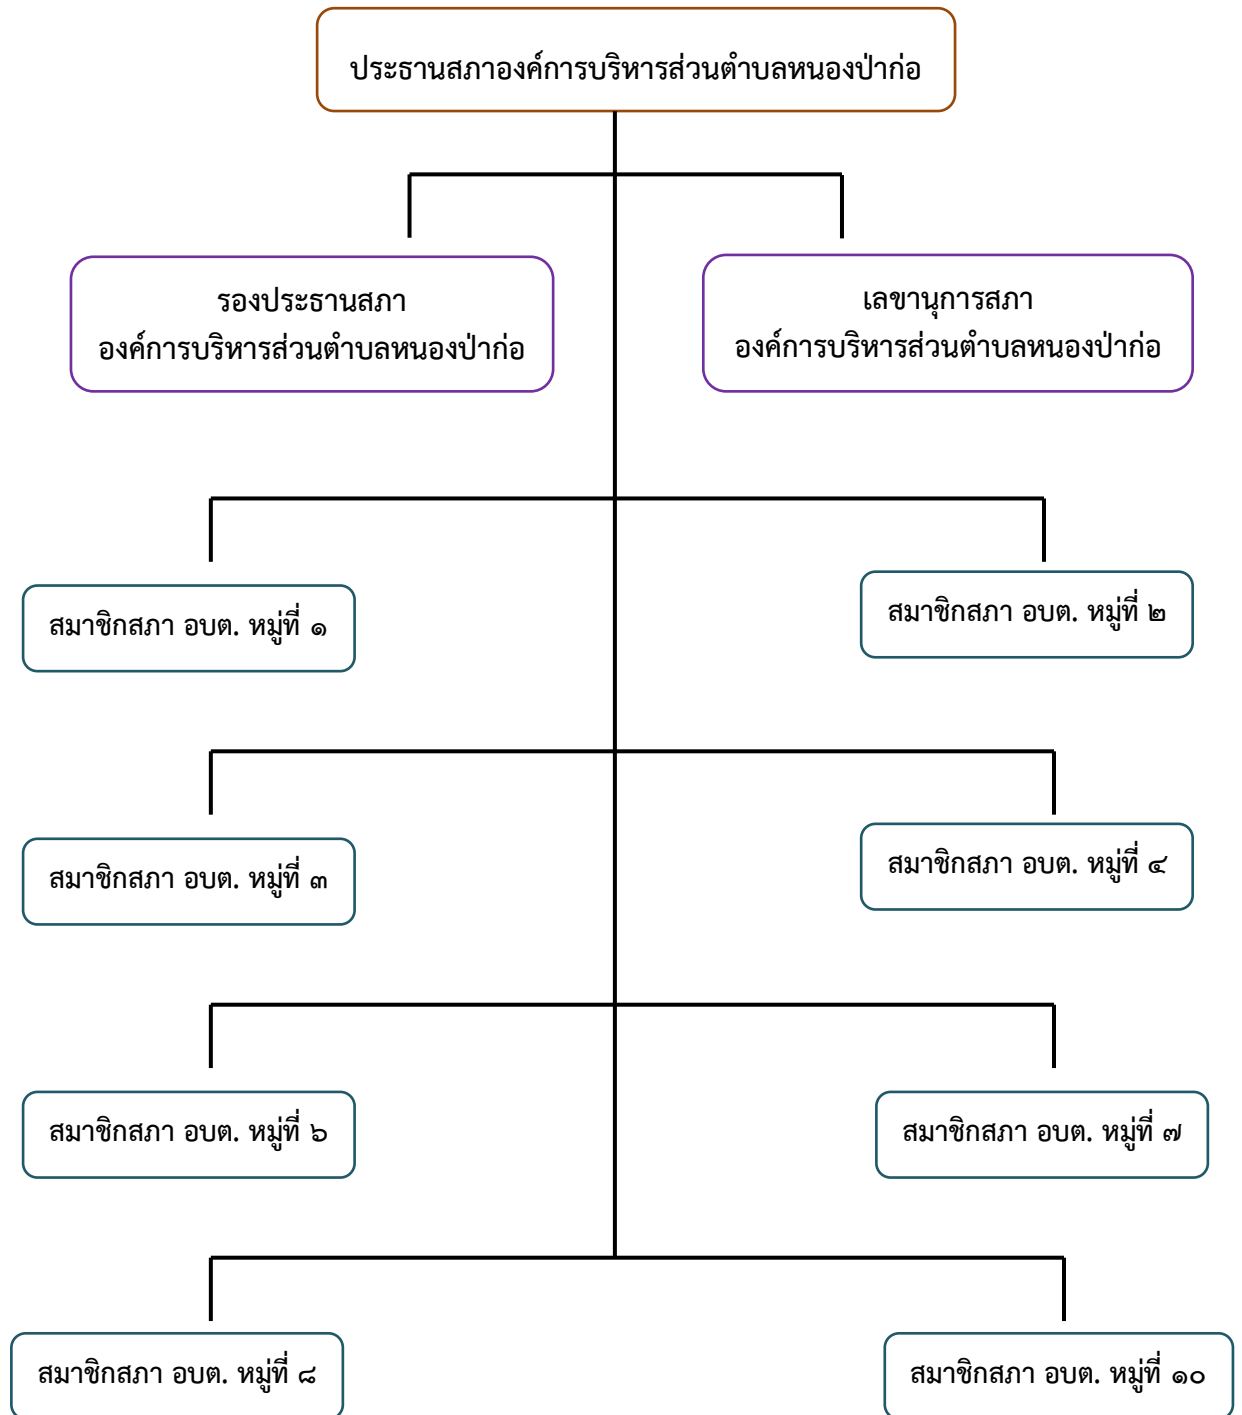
ประธานสภาองค์การบริหารส่วนตำบลหนองป่าก่อ

รองประธานสภา
องค์การบริหารส่วนตำบลหนองป่าก่อ

เลขานุการสภา
องค์การบริหารส่วนตำบลหนองป่าก่อ

สมาชิกสภา อบต. หมู่ที่ ๑

สมาชิกสภา อบต. หมู่ที่ ๒

สมาชิกสภา อบต. หมู่ที่ ๓

สมาชิกสภา อบต. หมู่ที่ ๔

สมาชิกสภา อบต. หมู่ที่ ๖

สมาชิกสภา อบต. หมู่ที่ ๗

สมาชิกสภา อบต. หมู่ที่ ๘

สมาชิกสภา อบต. หมู่ที่ ๑๐